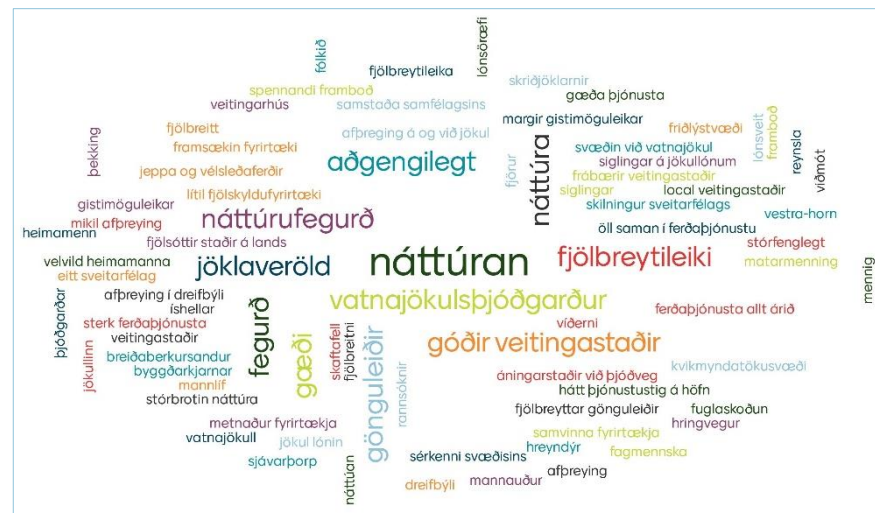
fólkið
fjölbreytileika
lónsöræfi
spennandi framboð
veitingarhús
samstaða samfélagsins
skriðjöklarnir
gæða þjónusta
margir gistimöguleikar
þekking
fjölbreitt
framsækin fyrirtæki
afþreging á og við jökul
aðgengilegt
náttúra
friðlýstvæði
lónsveit
framboð
reynsla
viðmót
svæðin við vatnajökul
siglingar á jökullónum
frábærir veitingastaðir
jeppa og vélsleðaferðir
lítil fjölskyldufyrirtæki
fjörur
siglingar
local veitingastaðir
gistimöguleikar
mikil afþreying
náttúrufegurð
skilningur sveitarfélags
vestra-horn
heimamenn
fjölsóttir staðir á lands
öll saman í ferðaþjónustu
stórfenglegt
velvild heimamanna
eitt sveitarfélag
jöklaveröld
náttúran
fjölbreytileiki
matarmenning
menning
þjóðgarður
afþreying í dreifbýli
íshellar
fegurð
vatnajökulsþjóðgarður
sterk ferðaþjónusta
ferðaþjónusta allt árið
veitingastaðir
skaftafell
fjölbreitni
víðerni
jökullinn
breiðaberkursandur
byggðarkjarnar
gæði
góðir veitingastaðir
manulíf
kvikmyndatökusvæði
stórbrotin náttúra
rannsóknir
gönguleiðir
áningarstaðir við þjóðveg
hátt þjónustustig á höfn
metnaður fyrirtækja
fjölbreyttar gönguleiðir
fuglaskoðun
vatnajökull
jökul lónin
samvinna fyrirtækja
hringvegur
hreyndýr
sjávarþorp
sérkenni svæðisins
fagmennska
afþreying
náttúan
dreifbýli
mannauður